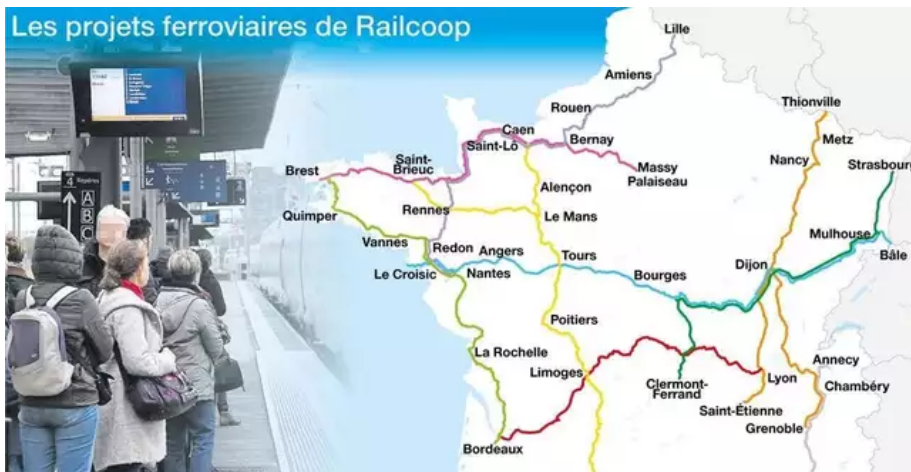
Les projets ferroviaires de Railcoop

4 Repères
A
B
C

Lille
Amiens
Rouen
Caen
Saint-Lô
Bernay
Massy
Palaiseau
Thionville
Metz
Nancy
Strasbourg
Brest
Saint-Brieuc
Alençon
Rennes
Le Mans
Quimper
Vannes
Redon
Angers
Tours
Mulhouse
Bâle
Le Croisic
Nantes
Bourges
Dijon
Poitiers
La Rochelle
Limoges
Clermont-Ferrand
Lyon
Annecy
Chambéry
Saint-Étienne
Grenoble
Bordeaux